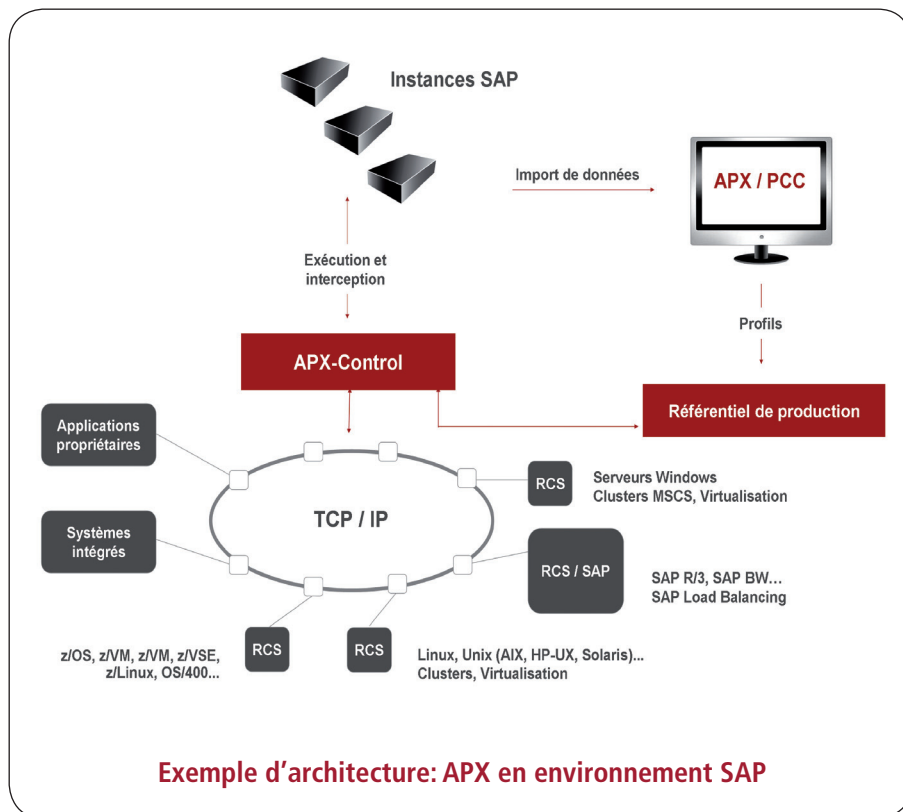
Instances SAP

Import de données

APX / PCC

Exécution et interception

Profils

APX-Control

Référentiel de production

Applications propriétaires

Systèmes intégrés

TCP / IP

RCS

Serveurs Windows
Clusters MSCS, Virtualisation

RCS / SAP

SAP R/3, SAP BW…
SAP Load Balancing

RCS

RCS

z/OS, z/VM, z/VM, z/VSE,
z/Linux, OS/400...

Linux, Unix (AIX, HP-UX, Solaris)...
Clusters, Virtualisation

Exemple d'architecture: APX en environnement SAP